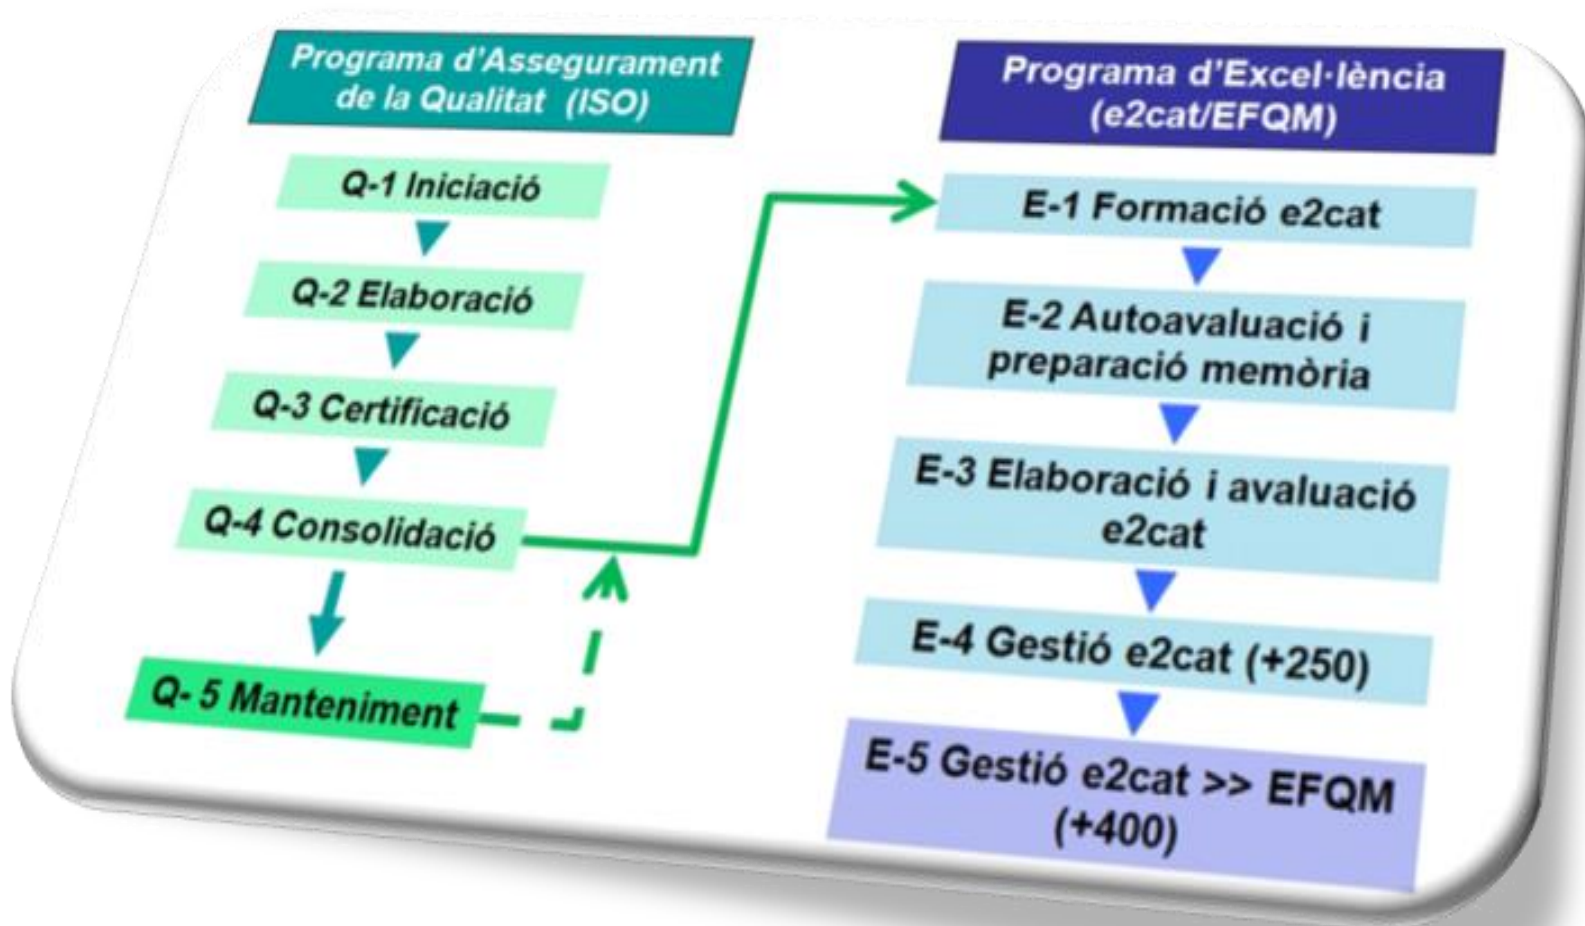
Programa d'Assegurament de la Qualitat (ISO)

Q-1 Iniciació

Q-2 Elaboració

Q-3 Certificació

Q-4 Consolidació

Q- 5 Manteniment

Programa d'Excel·lència (e2cat/EFQM)

E-1 Formació e2cat

E-2 Autoavaluació i preparació memòria

E-3 Elaboració i avaluació e2cat

E-4 Gestió e2cat (+250)

E-5 Gestió e2cat >> EFQM (+400)